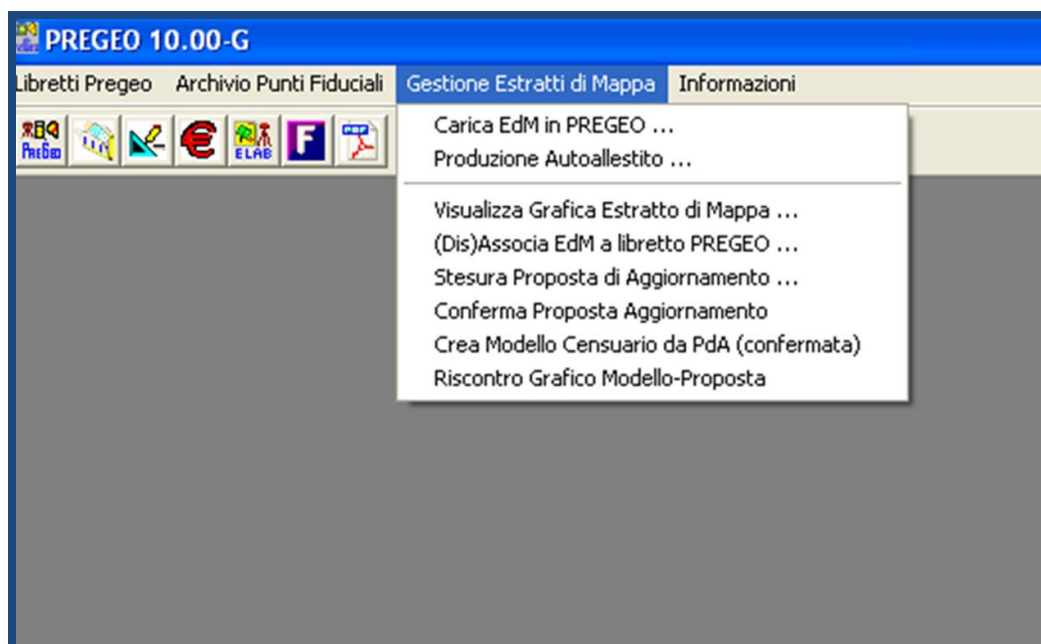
PREGEO 10.00-G

Libretti Pregeo Archivio Punti Fiduciali Gestione Estratti di Mappa Informazioni

PreGeo ELAB F

Carica EdM in PREGEO ...
Produzione Autoallestito ...

Visualizza Grafica Estratto di Mappa ...
(Dis)Associa EdM a libretto PREGEO ...
Stesura Proposta di Aggiornamento ...
Conferma Proposta Aggiornamento
Crea Modello Censuario da PdA (confermata)
Riscontro Grafico Modello-Proposta